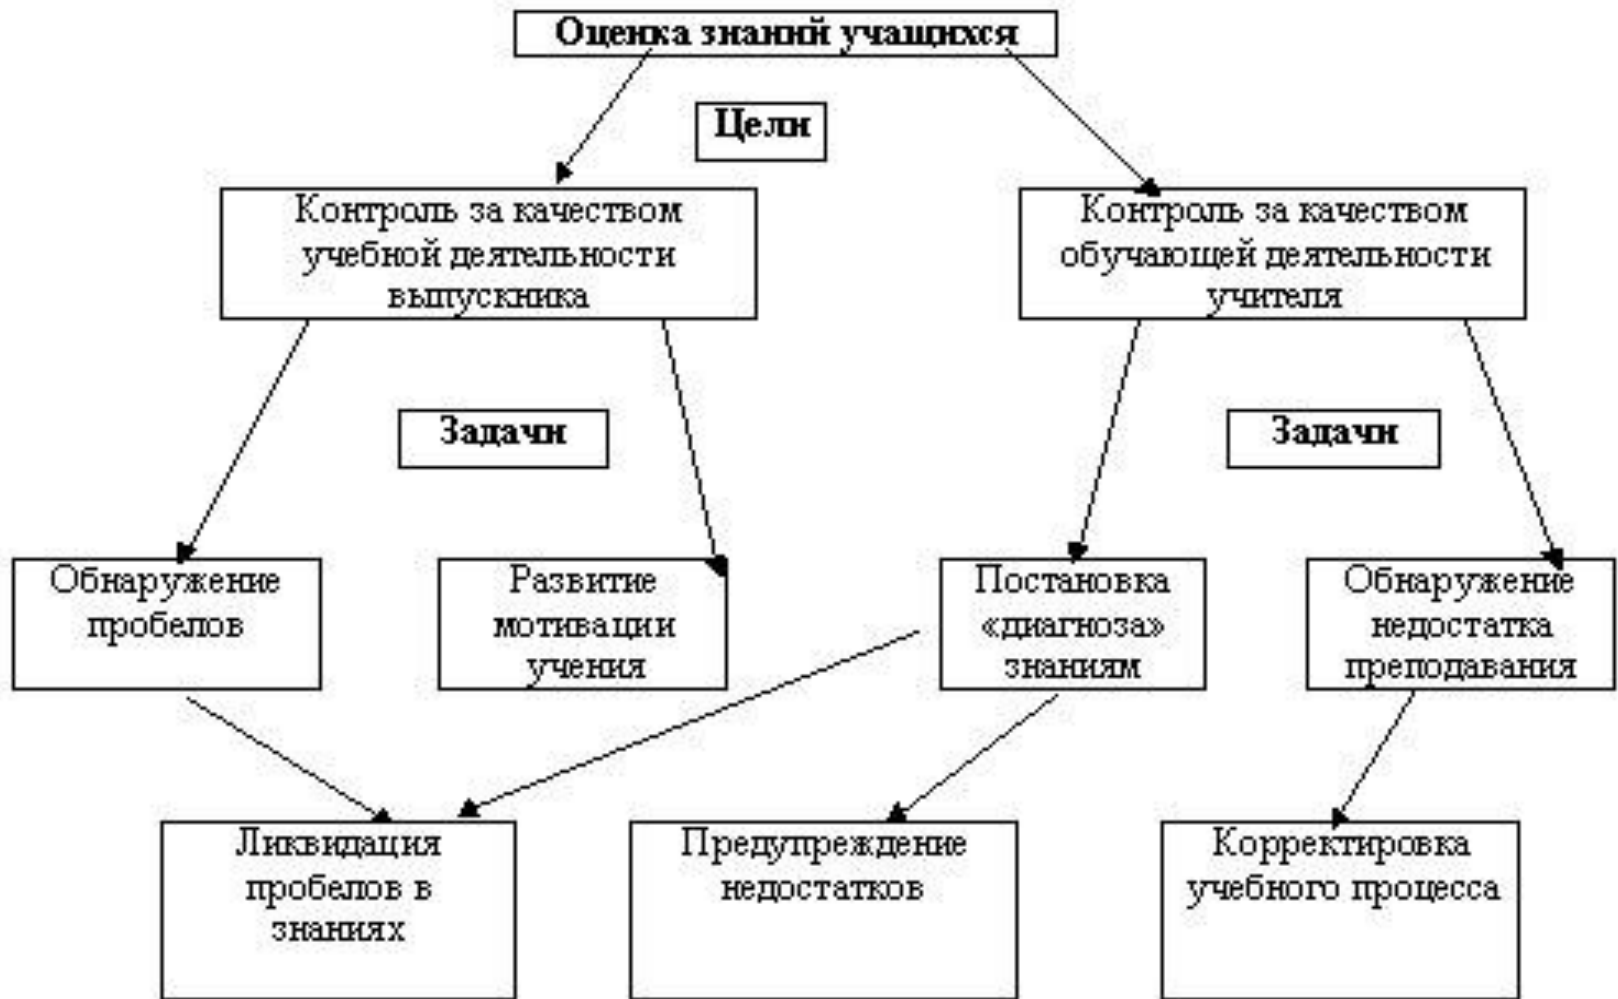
Оценка знаний учащихся

Цели

Контроль за качеством учебной деятельности выпускника

Контроль за качеством обучающей деятельности учителя

Задачи

Задачи

Обнаружение пробелов

Развитие мотивации учения

Постановка «диагноза» знаниям

Обнаружение недостатка преподавания

Ликвидация пробелов в знаниях

Предупреждение недостатков

Корректировка учебного процесса